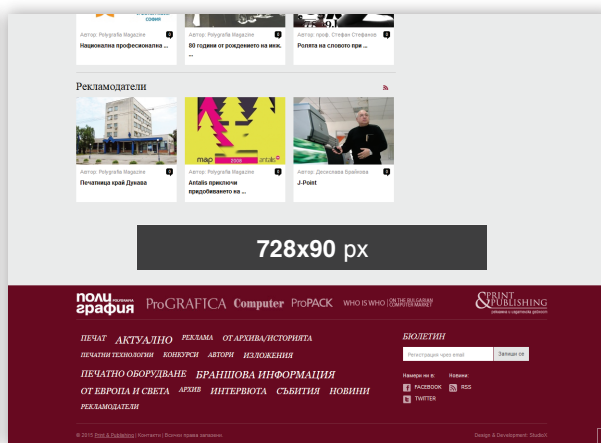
софия

Автор: Polygrafia Magazine
Национална професионална ...

Автор: Polygrafia Magazine
80 години от рождението на инж. ...

Автор: проф. Стилиян Стефанов
Ролята на словото при ...

Рекламодатели

Автор: Polygrafia Magazine
Печатница край Дунава

map
antalis
Автор: Polygrafia Magazine
Antalis приключи придобиването на ...

Автор: Десислава Брайкова
J-Point

728x90 px

поли графия
ProGRAFICA Computer ProPACK WHO IS WHO IN THE BULGARIAN COMPUTER MARKET
PRINT & PUBLISHING

ПЕЧАТ АКТУАЛНО РЕКЛАМА ОТ АРХИВА/ИСТОРИЯТА
ПЕЧАТНИ ТЕХНОЛОГИИ КОНКУРСИ АВТОРИ ИЗЛОЖЕНИЯ
ПЕЧАТНО ОБОРУДВАНЕ БРАНШОВА ИНФОРМАЦИЯ
ОТ ЕВРОПА И СВЕТА АРХИВ ИНТЕРВЮТА СЪБИТИЯ НОВИНИ
РЕКЛАМОДАТЕЛИ

БЮЛЕТИН
Регистрация чрез email
Запиши се

Намери ни в:
FACEBOOK
TWITTER
Новини:
RSS

© 2015 Print & Publishing | Контакти | Всички права запазени.
Design & Development: StudioX